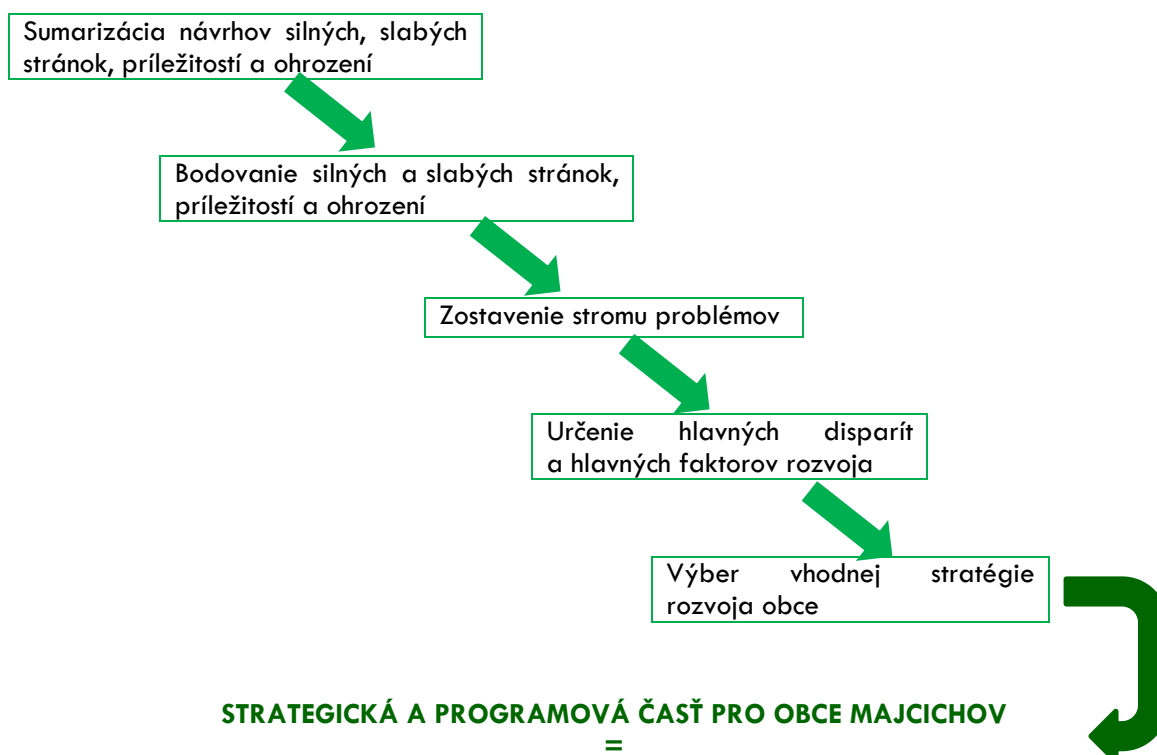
Sumarizácia návrhov silných, slabých stránok, príležitostí a ohrození

Bodovanie silných a slabých stránok, príležitostí a ohrození

Zostavenie stromu problémov

Určenie hlavných disparít a hlavných faktorov rozvoja

Výber vhodnej stratégie rozvoja obce

STRATEGICKÁ A PROGRAMOVÁ ČASŤ PRO OBCE MAJCICHOV
=